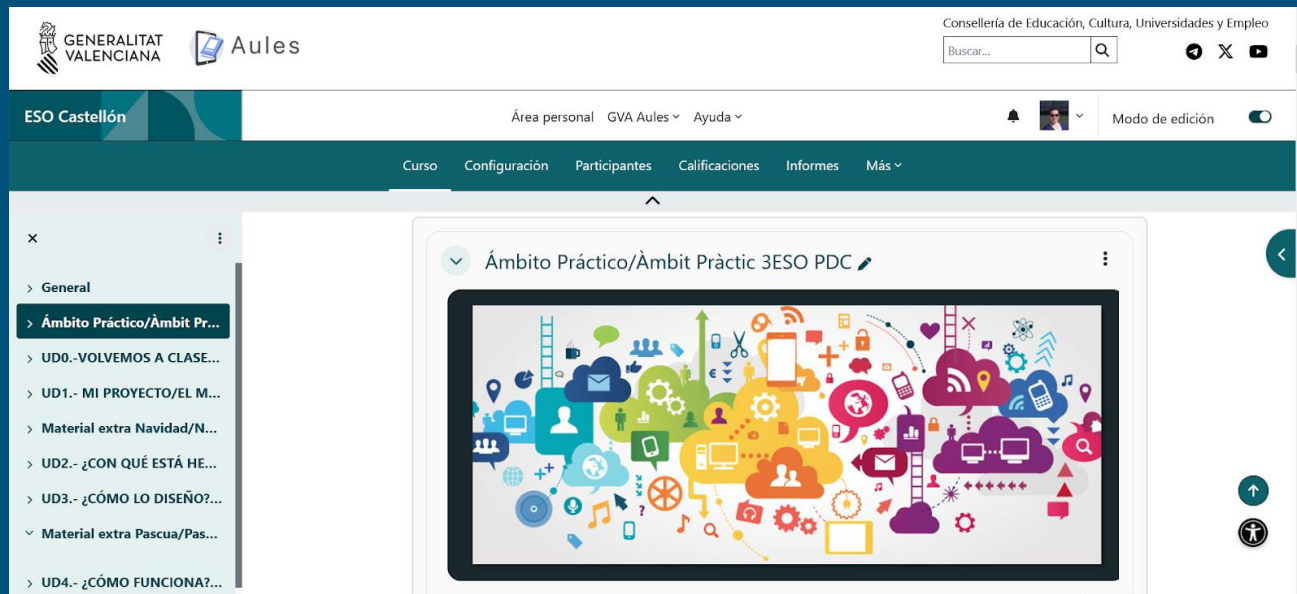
GENERALITAT VALENCIANA

Aules

Conselleria de Educación, Cultura, Universidades y Empleo

Buscar...

ESO Castellón

Área personal GVA Aules Ayuda

Modo de edición

Curso Configuración Participantes Calificaciones Informes Más

×

General

Ámbito Práctico/Àmbit Pr...

UD0.-VOLVEMOS A CLASE...

UD1.- MI PROYECTO/EL M...

Material extra Navidad/N...

UD2.- ¿CON QUÉ ESTÁ HE...

UD3.- ¿CÓMO LO DISEÑO?...

Material extra Pascua/Pas...

UD4.- ¿CÓMO FUNCIONA?...

Ámbito Práctico/Àmbit Pràctic 3ESO PDC